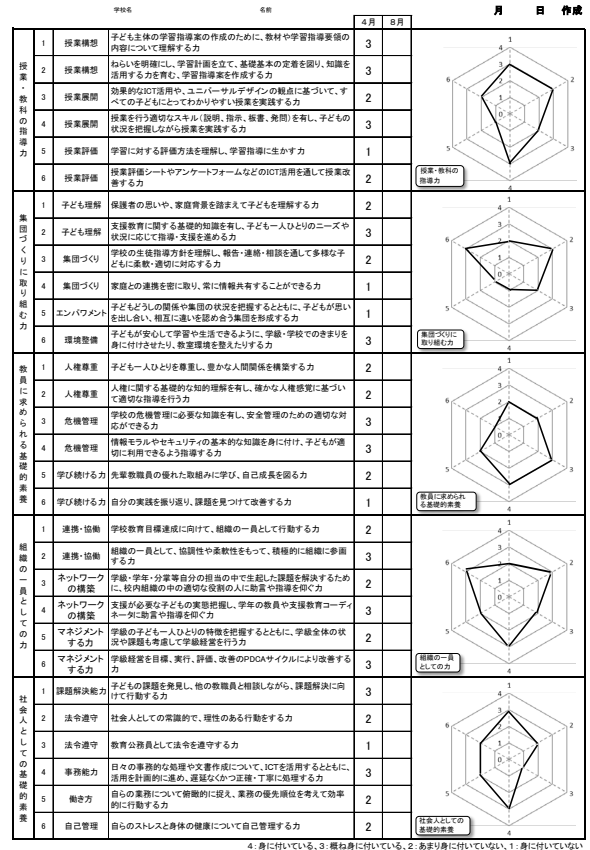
学校名　　名前　　月　日　作成

| | | | | 4月 | 8月 |
|---|---|---|---|---|---|
| 授業・教科の指導力 | 1 | 授業構想 | 子ども主体の学習指導案の作成のために、教材や学習指導要領の内容について理解する力 | 3 | |
| | 2 | 授業構想 | ねらいを明確にし、学習計画を立て、基礎基本の定着を図り、知識を活用する力を育む、学習指導案を作成する力 | 3 | |
| | 3 | 授業展開 | 効果的なICT活用や、ユニバーサルデザインの観点に基づいて、すべての子どもにとってわかりやすい授業を実践する力 | 2 | |
| | 4 | 授業展開 | 授業を行う適切なスキル（説明、指示、板書、発問）を有し、子どもの状況を把握しながら授業を実践する力 | 2 | |
| | 5 | 授業評価 | 学習に対する評価方法を理解し、学習指導に生かす力 | 1 | |
| | 6 | 授業評価 | 授業評価シートやアンケートフォームなどのICT活用を通して授業改善する力 | 2 | |
| 集団づくりに取り組む力 | 1 | 子ども理解 | 保護者の思いや、家庭背景を踏まえて子どもを理解する力 | 2 | |
| | 2 | 子ども理解 | 支援教育に関する基礎的知識を有し、子ども一人ひとりのニーズや状況に応じて指導・支援を進める力 | 2 | |
| | 3 | 集団づくり | 学校の生徒指導方針を理解し、報告・連絡・相談を通して多様な子どもに柔軟・適切に対応する力 | 2 | |
| | 4 | 集団づくり | 家庭との連携を密に取り、常に情報共有することができる力 | 1 | |
| | 5 | エンパワメント | 子どもどうしの関係や集団の状況を把握するとともに、子どもが思いを出し合い、相互に違いを認め合う集団を形成する力 | 1 | |
| | 6 | 環境整備 | 子どもが安心して学習や生活できるように、学級・学校でのきまりを身に付けさせたり、教室環境を整えたりする力 | 3 | |
| 教員に求められる基礎的素養 | 1 | 人権尊重 | 子ども一人ひとりを尊重し、豊かな人間関係を構築する力 | 2 | |
| | 2 | 人権尊重 | 人権に関する基礎的な知的理解を有し、確かな人権感覚に基づいて適切な指導を行う力 | 2 | |
| | 3 | 危機管理 | 学校の危機管理に必要な知識を有し、安全管理のための適切な対応ができる力 | 2 | |
| | 4 | 危機管理 | 情報モラルやセキュリティの基本的な知識を身に付け、子どもが適切に利用できるよう指導する力 | 3 | |
| | 5 | 学び続ける力 | 先輩教職員の優れた取組みに学び、自己成長を図る力 | 2 | |
| | 6 | 学び続ける力 | 自分の実践を振り返り、課題を見つけて改善する力 | 1 | |
| 組織の一員としての力 | 1 | 連携・協働 | 学校教育目標達成に向けて、組織の一員として行動する力 | 2 | |
| | 2 | 連携・協働 | 組織の一員として、協調性や柔軟性をもって、積極的に組織に参画する力 | 2 | |
| | 3 | ネットワークの構築 | 学級・学年・分掌等自分の担当の中で生起した課題を解決するために、校内組織の中の適切な役割の人に助言や指導を仰ぐ力 | 2 | |
| | 4 | ネットワークの構築 | 支援が必要な子どもの実態把握し、学年の教員や支援教育コーディネータに助言や指導を仰ぐ力 | 2 | |
| | 5 | マネジメントする力 | 学級の子ども一人ひとりの特徴を把握するとともに、学級全体の状況や課題も考慮して学級経営を行う力 | 2 | |
| | 6 | マネジメントする力 | 学級経営を目標、実行、評価、改善のPDCAサイクルにより改善する力 | 3 | |
| 社会人としての基礎的素養 | 1 | 課題解決能力 | 子どもの課題を発見し、他の教職員と相談しながら、課題解決に向けて行動する力 | 3 | |
| | 2 | 法令遵守 | 社会人としての常識的で、理性のある行動をする力 | 2 | |
| | 3 | 法令遵守 | 教育公務員として法令を遵守する力 | 1 | |
| | 4 | 事務能力 | 日々の事務的な処理や文書作成について、ICTを活用するとともに、活用を計画的に進め、遅延なくかつ正確・丁寧に処理する力 | 3 | |
| | 5 | 働き方 | 自らの業務について俯瞰的に捉え、業務の優先順位を考えて効率的に行動する力 | 2 | |
| | 6 | 自己管理 | 自らのストレスと身体の健康について自己管理する力 | 2 | |

1 2 3 4 5 6 0
授業・教科の指導力

1 2 3 4 5 6 0
集団づくりに取り組む力

1 2 3 4 5 6 0
教員に求められる基礎的素養

1 2 3 4 5 6 0
組織の一員としての力

1 2 3 4 5 6 0
社会人としての基礎的素養

4：身に付いている、3：概ね身に付いている、2：あまり身に付いていない、1：身に付いていない